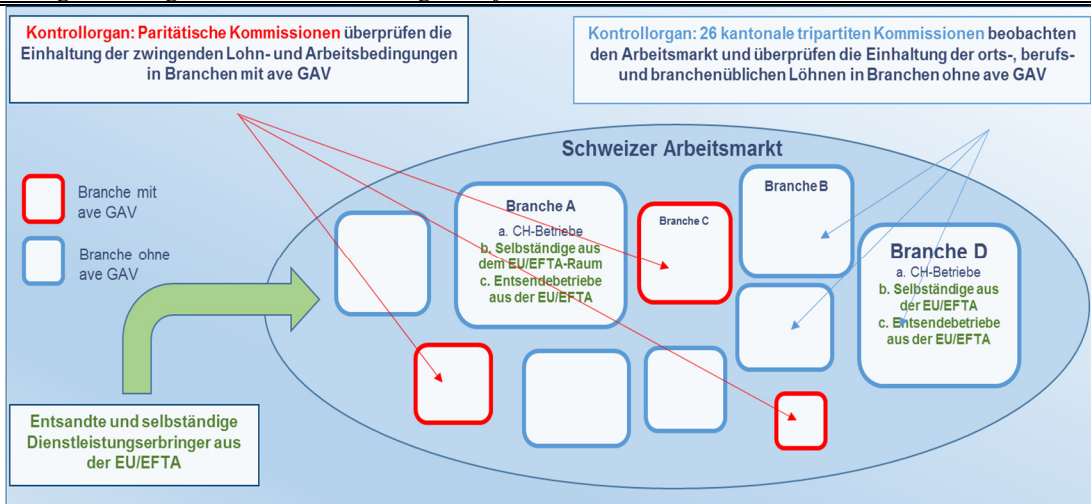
Kontrollorgan: Paritätische Kommissionen überprüfen die Einhaltung der zwingenden Lohn- und Arbeitsbedingungen in Branchen mit ave GAV

Kontrollorgan: 26 kantonale tripartiten Kommissionen beobachten den Arbeitsmarkt und überprüfen die Einhaltung der orts-, berufs- und branchenüblichen Löhnen in Branchen ohne ave GAV

Schweizer Arbeitsmarkt

Branche mit ave GAV

Branche ohne ave GAV

Branche A
a. CH-Betriebe
b. Selbständige aus dem EU/EFTA-Raum
c. Entsendebetriebe aus der EU/EFTA

Branche C

Branche B

Branche D
a. CH-Betriebe
b. Selbständige aus der EU/EFTA
c. Entsendebetriebe aus der EU/EFTA

Entsandte und selbständige Dienstleistungserbringer aus der EU/EFTA